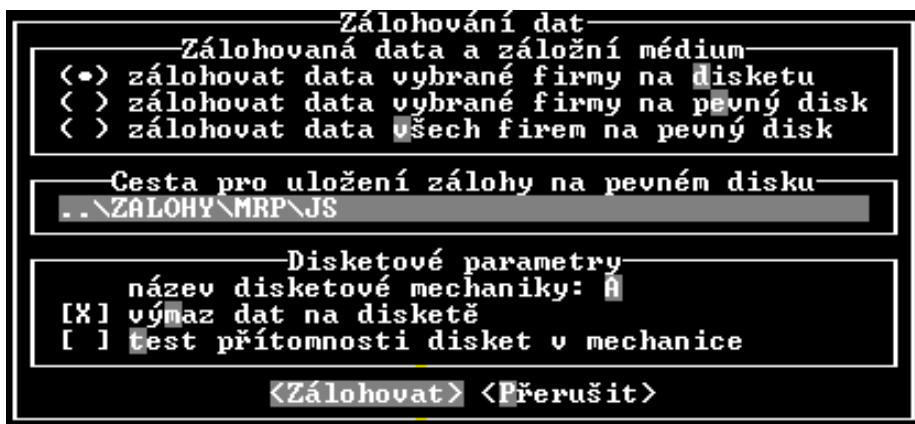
Zálohování dat

Zálohovaná data a záložní médium

(•) zálohovat data vybrané firmy na disketu
( ) zálohovat data vybrané firmy na pevný disk
( ) zálohovat data všech firem na pevný disk

Cesta pro uložení zálohy na pevném disku

..\ZALOHY\MRP\JS

Disketové parametry

název disketové mechaniky: A
[X] výmaz dat na disketě
[ ] test přítomnosti disket v mechanice

<Zálohovat> <Přerušit>